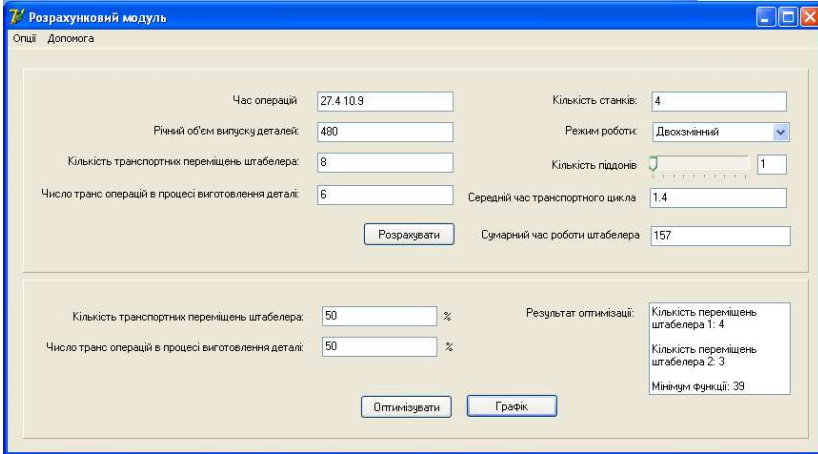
Розрахунковий модуль

Опції Допомога

Час операцій 27.4 10.9

Річний об'єм випуску деталей: 480

Кількість транспортних переміщень штабелера: 8

Число транс операцій в процесі виготовлення деталі: 6

Кількість станків: 4

Режим роботи: Двохзмінний

Кількість піддонів 1

Середній час транспортного цикла 1.4

Розрахувати

Сумарний час роботи штабелера 157

Кількість транспортних переміщень штабелера: 50 %

Число транс операцій в процесі виготовлення деталі: 50 %

Результат оптимізації:

Кількість переміщень штабелера 1: 4

Кількість переміщень штабелера 2: 3

Мінімум функції: 39

Оптимізувати

Графік